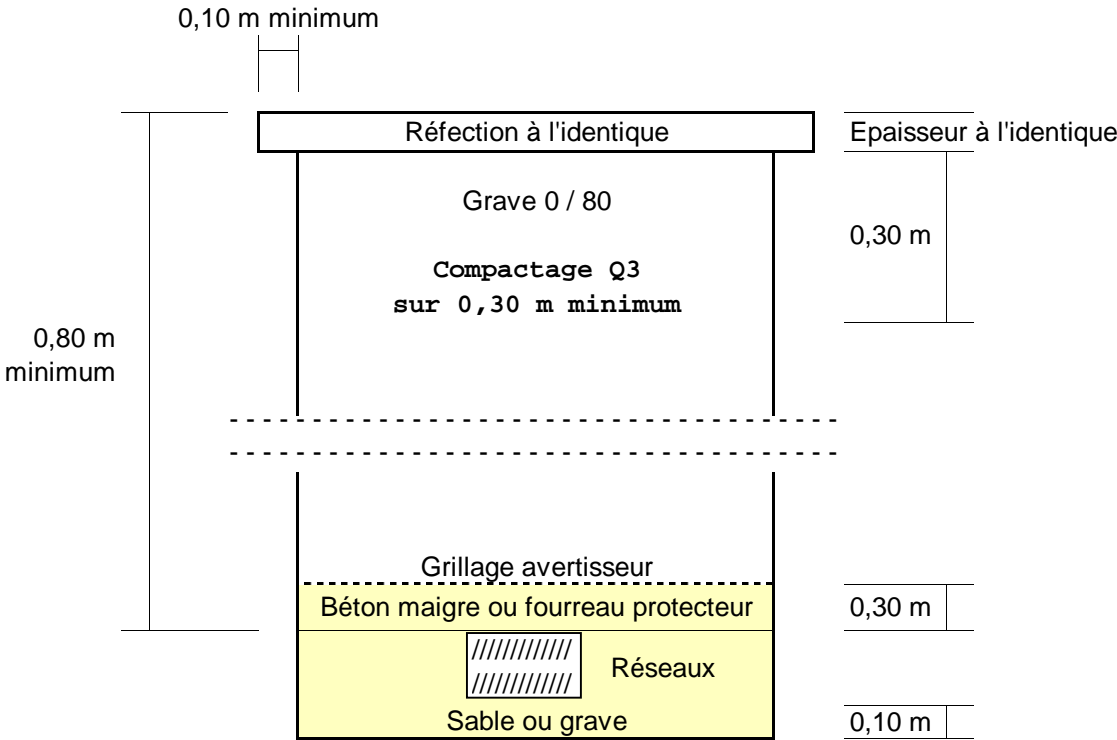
0,10 m minimum

Réfection à l'identique

Epaisseur à l'identique

Grave 0 / 80

Compactage Q3
sur 0,30 m minimum

0,30 m

0,80 m
minimum

Grillage avertisseur

Béton maigre ou fourreau protecteur

0,30 m

////////////
////////////

Réseaux

Sable ou grave

0,10 m